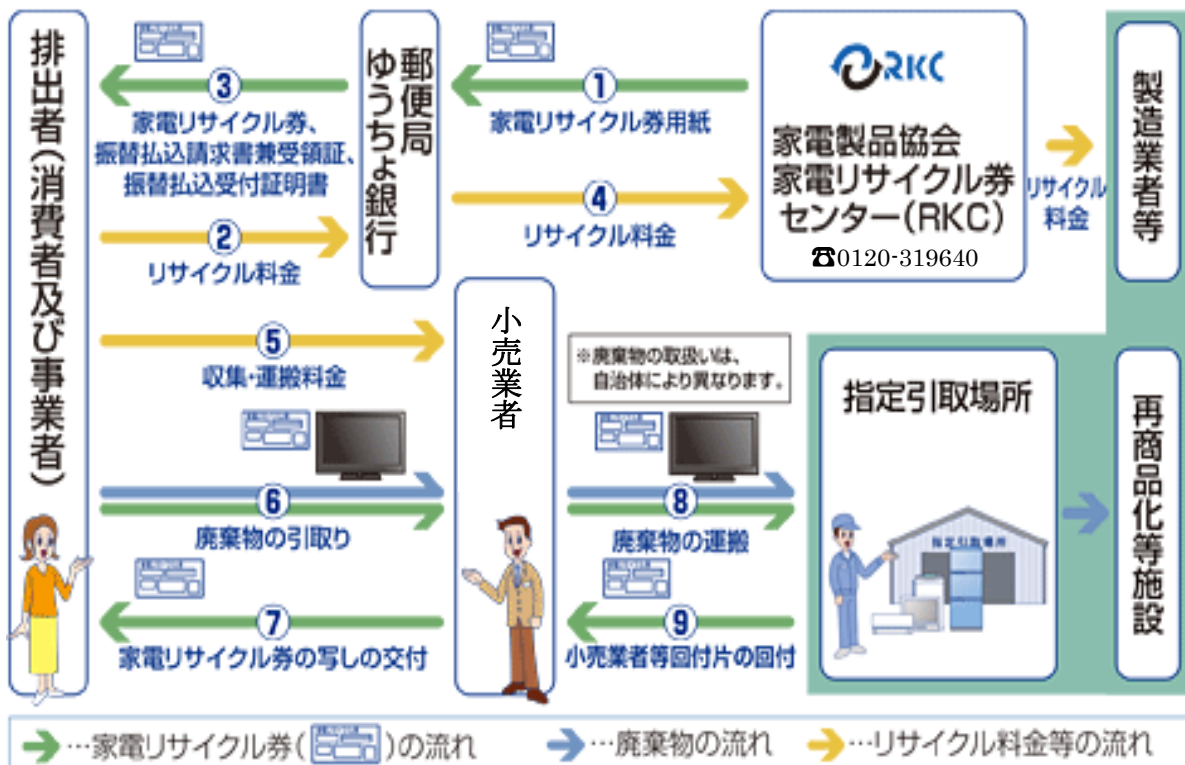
排出者(消費者及び事業者)

③
家電リサイクル券、
振替払込請求書兼受領証、
振替払込受付証明書

②
リサイクル料金

郵便局
ゆうちょ銀行

①
家電リサイクル券用紙

④
リサイクル料金

RKC
家電製品協会
家電リサイクル券センター(RKC)
☎0120-319640

リサイクル料金

製造業者等

⑤
収集・運搬料金

⑥
廃棄物の引取り

⑦
家電リサイクル券の写しの交付

小売業者

※廃棄物の取扱いは、自治体により異なります。

⑧
廃棄物の運搬

⑨
小売業者等回付片の回付

指定引取場所

指定引取場所

再商品化等施設

…家電リサイクル券( )の流れ …廃棄物の流れ …リサイクル料金等の流れ